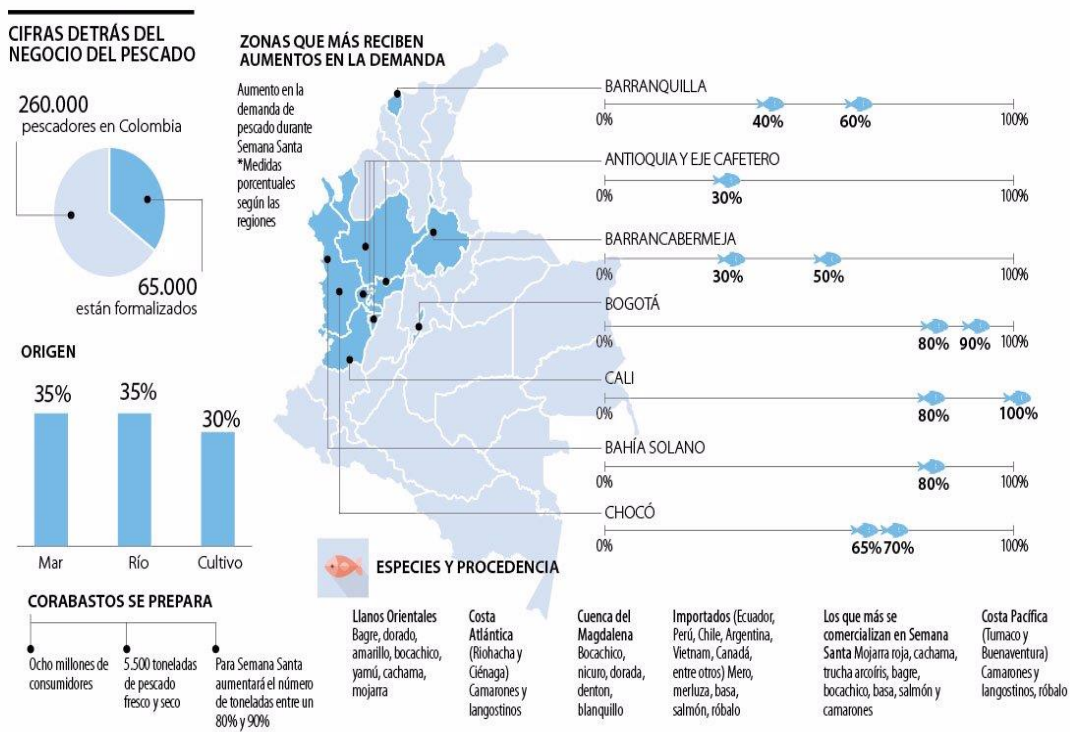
CIFRAS DETRÁS DEL NEGOCIO DEL PESCADO

260.000
pescadores en Colombia

65.000
están formalizados

ORIGEN

35%
35%
30%

Mar
Río
Cultivo

CORABASTOS SE PREPARA

Ocho millones de consumidores

5.500 toneladas de pescado fresco y seco

Para Semana Santa aumentará el número de toneladas entre un 80% y 90%

ZONAS QUE MÁS RECIBEN AUMENTOS EN LA DEMANDA

Aumento en la demanda de pescado durante Semana Santa
*Medidas porcentuales según las regiones

BARRANQUILLA
0% 40% 60% 100%

ANTIOQUIA Y EJE CAFETERO
0% 30% 100%

BARRANCABERMEJA
0% 30% 50% 100%

BOGOTÁ
0% 80% 90% 100%

CALI
0% 80% 100%

BAHÍA SOLANO
0% 80% 100%

CHOCÓ
0% 65% 70% 100%

ESPECIES Y PROCEDENCIA

Llanos Orientales
Bagre, dorado, amarillo, bocachico, yamú, cachama, mojarra

Costa Atlántica
(Riohacha y Ciénaga) Camarones y langostinos

Cuenca del Magdalena
Bocachico, nicuro, dorada, denton, blanquillo

Importados (Ecuador, Perú, Chile, Argentina, Vietnam, Canadá, entre otros) Mero, merluza, basa, salmón, róbalo

Los que más se comercializan en Semana Santa Mojarra roja, cachama, trucha arcoíris, bagre, bocachico, basa, salmón y camarones

Costa Pacífica
(Tumaco y Buenaventura) Camarones y langostinos, róbalo